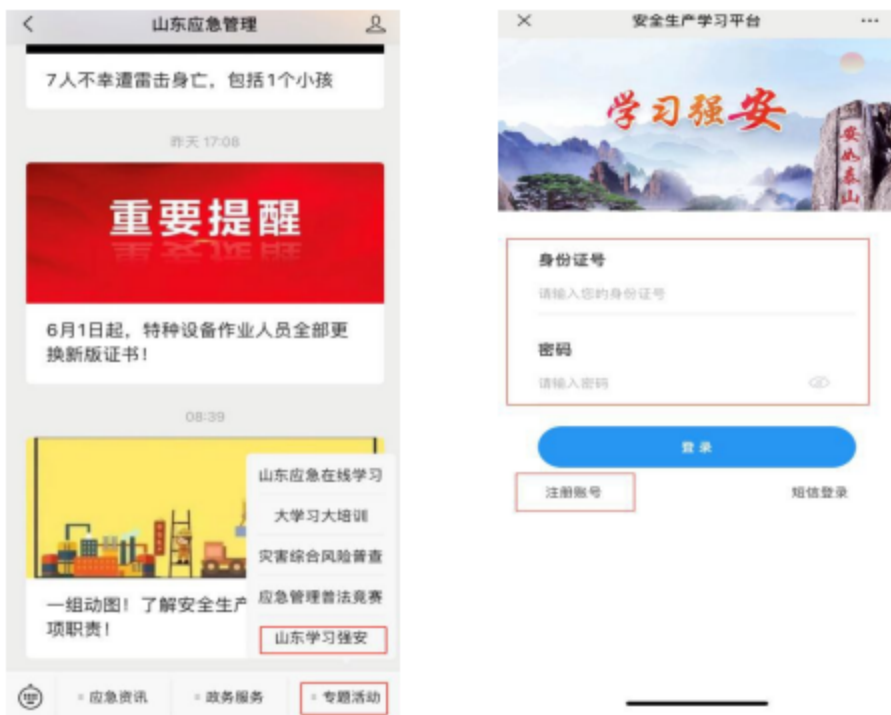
<
山东应急管理

7人不幸遭雷击身亡，包括1个小孩

昨天 17:08

重要提醒

6月1日起，特种设备作业人员全部更换新版证书！

08:39

一组动图！了解安全生产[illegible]项职责！

山东应急在线学习
大学习大培训
灾害综合风险普查
应急管理普法竞赛
山东学习强安

应急资讯
政务服务
专题活动

×
安全生产学习平台
···

学习强安
安如泰山

身份证号
请输入您的身份证号

密码
请输入密码

登录

注册账号
短信登录